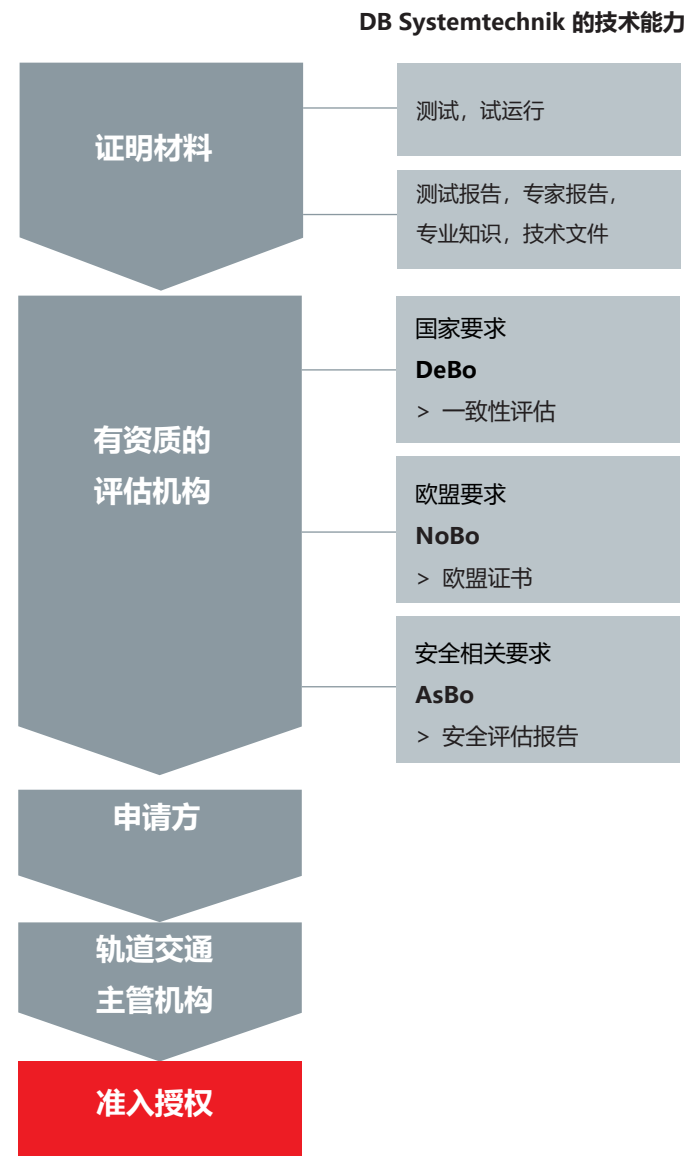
DB Systemtechnik 的技术能力

证明材料

测试，试运行

测试报告，专家报告，专业知识，技术文件

有资质的评估机构

国家要求
DeBo
> 一致性评估

欧盟要求
NoBo
> 欧盟证书

安全相关要求
AsBo
> 安全评估报告

申请方

轨道交通主管机构

准入授权